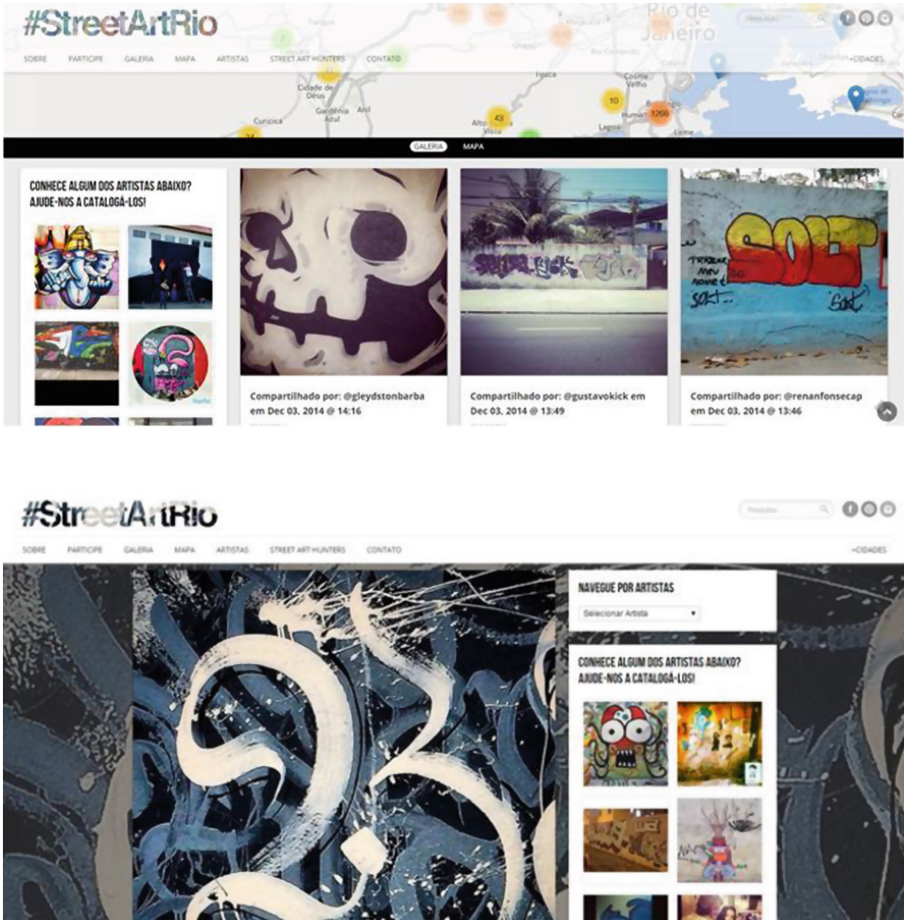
#StreetArtRio

SOBRE PARTICIPE GALERIA MAPA ARTISTAS STREET ART HUNTERS CONTATO

+CIDADES

Rio de Janeiro

Cidade de Deus

Gardênia Azul

Anil

Curicica

10

43

1250

GALERIA MAPA

CONHECE ALGUM DOS ARTISTAS ABAIXO? AJUDE-NOS A CATALOGÁ-LOS!

Compartilhado por: @gleydstonbarba em Dec 03, 2014 @ 14:16

Compartilhado por: @gustavokick em Dec 03, 2014 @ 13:49

Compartilhado por: @renanfonsecap em Dec 03, 2014 @ 13:46

#StreetArtRio

Pesquisa...

SOBRE PARTICIPE GALERIA MAPA ARTISTAS STREET ART HUNTERS CONTATO

+CIDADES

NAVEGUE POR ARTISTAS

Selecionar Artista

CONHECE ALGUM DOS ARTISTAS ABAIXO? AJUDE-NOS A CATALOGÁ-LOS!